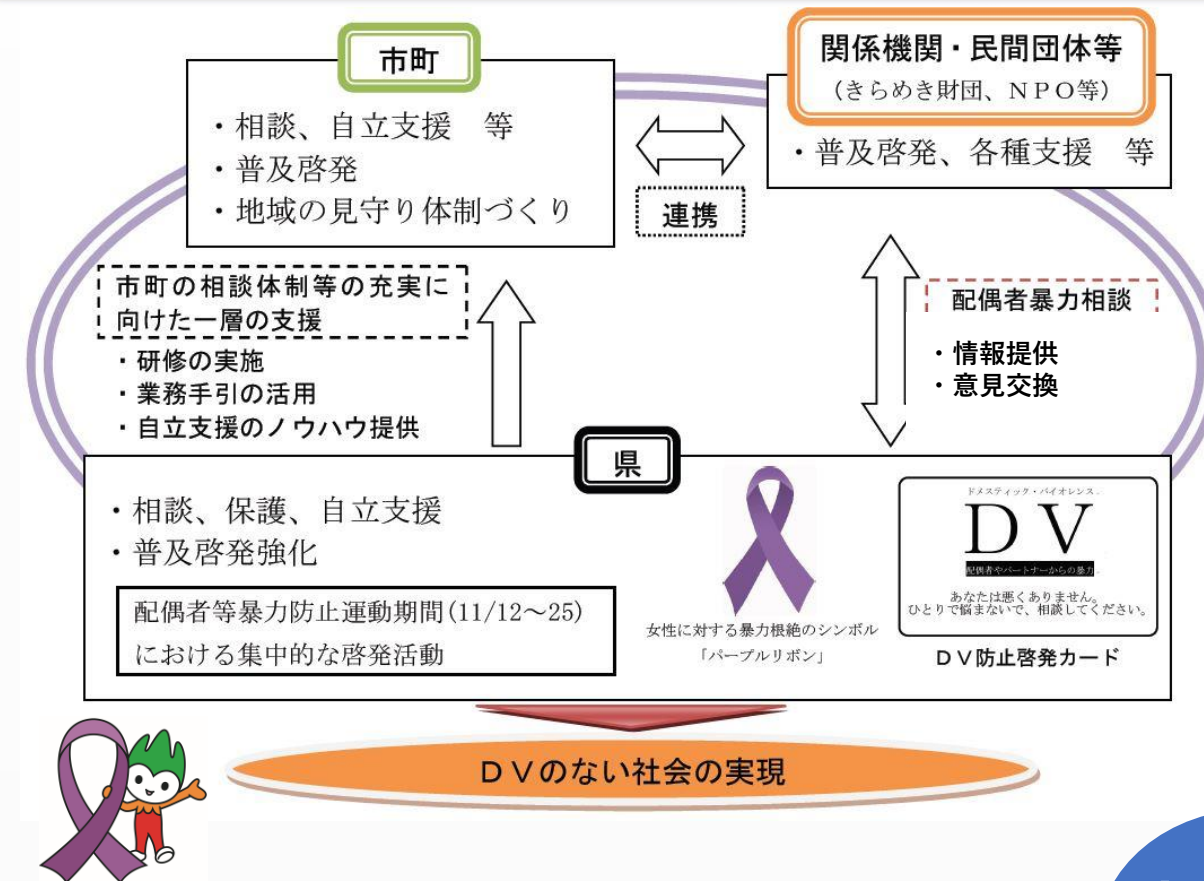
市町

・相談、自立支援　等
・普及啓発
・地域の見守り体制づくり

関係機関・民間団体等
（きらめき財団、ＮＰＯ等）

・普及啓発、各種支援　等

連携

市町の相談体制等の充実に向けた一層の支援

・研修の実施
・業務手引の活用
・自立支援のノウハウ提供

配偶者暴力相談

・情報提供
・意見交換

県

・相談、保護、自立支援
・普及啓発強化

配偶者等暴力防止運動期間（11/12～25）における集中的な啓発活動

女性に対する暴力根絶のシンボル
「パープルリボン」

ドメスティック・バイオレンス
ＤＶ
配偶者やパートナーからの暴力
あなたは悪くありません。
ひとりで悩まないで、相談してください。

ＤＶ防止啓発カード

ＤＶのない社会の実現